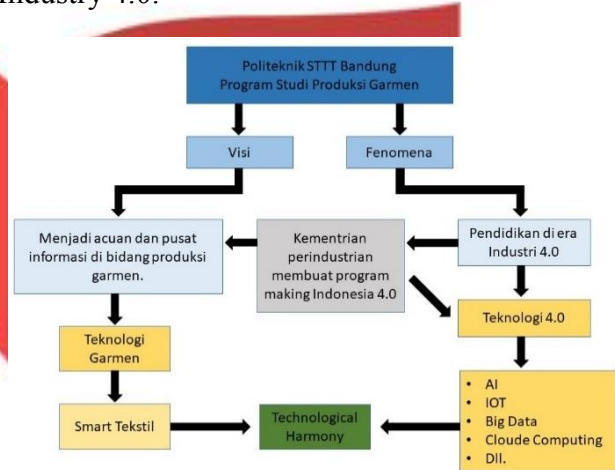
ndustry 4.0.

Politeknik STTT Bandung
Program Studi Produksi Garmen

Visi

Fenomena

Menjadi acuan dan pusat informasi di bidang produksi garmen.

Kementrian perindustrian membuat program making Indonesia 4.0

Pendidikan di era Industri 4.0

Teknologi 4.0

Teknologi Garmen

Smart Tekstil

Technological Harmony

- AI
- IOT
- Big Data
- Cloude Computing
- Dll.